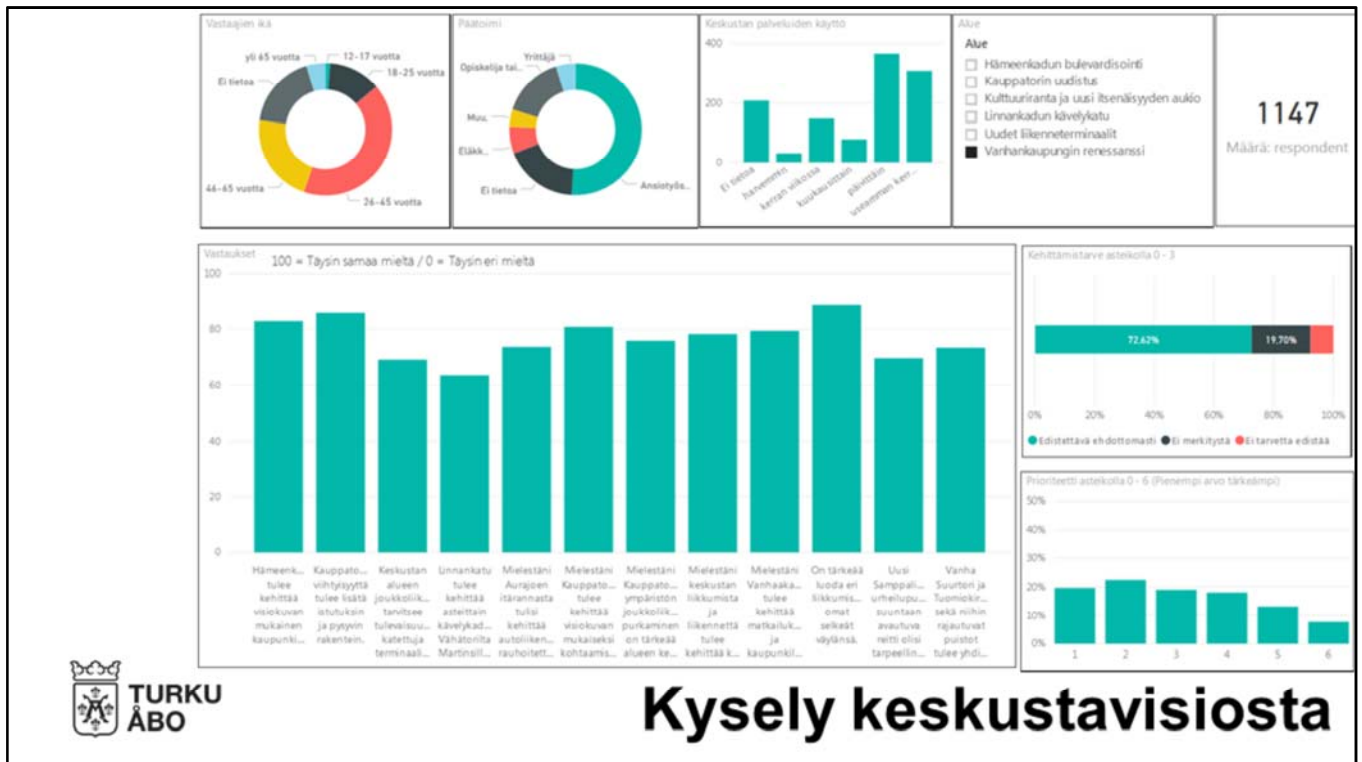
Vastaajien ikä

yli 65 vuotta
12-17 vuotta
18-25 vuotta
Ei tietoa
46-65 vuotta
26-45 vuotta

Päätoimi

Yrittäjä
Opiskelija tai...
Muu
Eläkk...
Ei tietoa
Ansiotyös...

Keskustan palveluiden käyttö

400
200
0
Ei tietoa
harvemmin
kerran viikossa
kuukausittain
päivittäin
useamman kerr...

Alue

Alue
Hämeenkadun bulevardisointi
Kauppatorin uudistus
Kulttuuriranta ja uusi itsenäisyyden aukio
Linnankadun kävelykatu
Uudet liikenneterminaalit
Vanhankaupungin renessanssi

1147
Määrä: respondent

Vastaukset
100 = Täysin samaa mieltä / 0 = Täysin eri mieltä

100
80
60
40
20
0

Hämeenk... tulee kehittää visiokuvan mukainen kaupunki...
Kauppato... viihtyisyyttä tulee lisätä istutuksin ja pysyvin rakentein.
Keskustan alueen joukkoliik... tarvitsee tulevaisuu... katettuja terminaali...
Linnankatu tulee kehittää asteittain kävelykad... Vähätorilta Martinsill...
Mielestäni Aurajoen itärannasta tulisi kehittää autoliiken... rauhoitett...
Mielestäni Kauppato... tulee kehittää visiokuvan mukaiseksi kohtaamis...
Mielestäni Kauppato... ympäristön joukkoliik... purkaminen on tärkeää alueen ke...
Mielestäni keskustan liikkumista ja liikennettä tulee kehittää k...
Mielestäni Vanhaaka... tulee kehittää matkailuk... ja kaupunkil...
On tärkeää luoda eri liikkumis... omat selkeät väylänsä.
Uusi Samppali... urheilupu... suuntaan avautuva reitti olisi tarpeellin...
Vanha Suurtori ja Tuomiokir... sekä niihin rajautuvat puistot tulee yhdi...

Kehittämistarve asteikolla 0 - 3

72,62%
19,70%
0%
20%
40%
60%
80%
100%
Edistettävä ehdottomasti
Ei merkitystä
Ei tarvetta edistää

Prioriteetti asteikolla 0 - 6 (Pienempi arvo tärkeämpi)

50%
40%
30%
20%
10%
0%
1
2
3
4
5
6

TURKU
ÅBO

Kysely keskustavisiosta